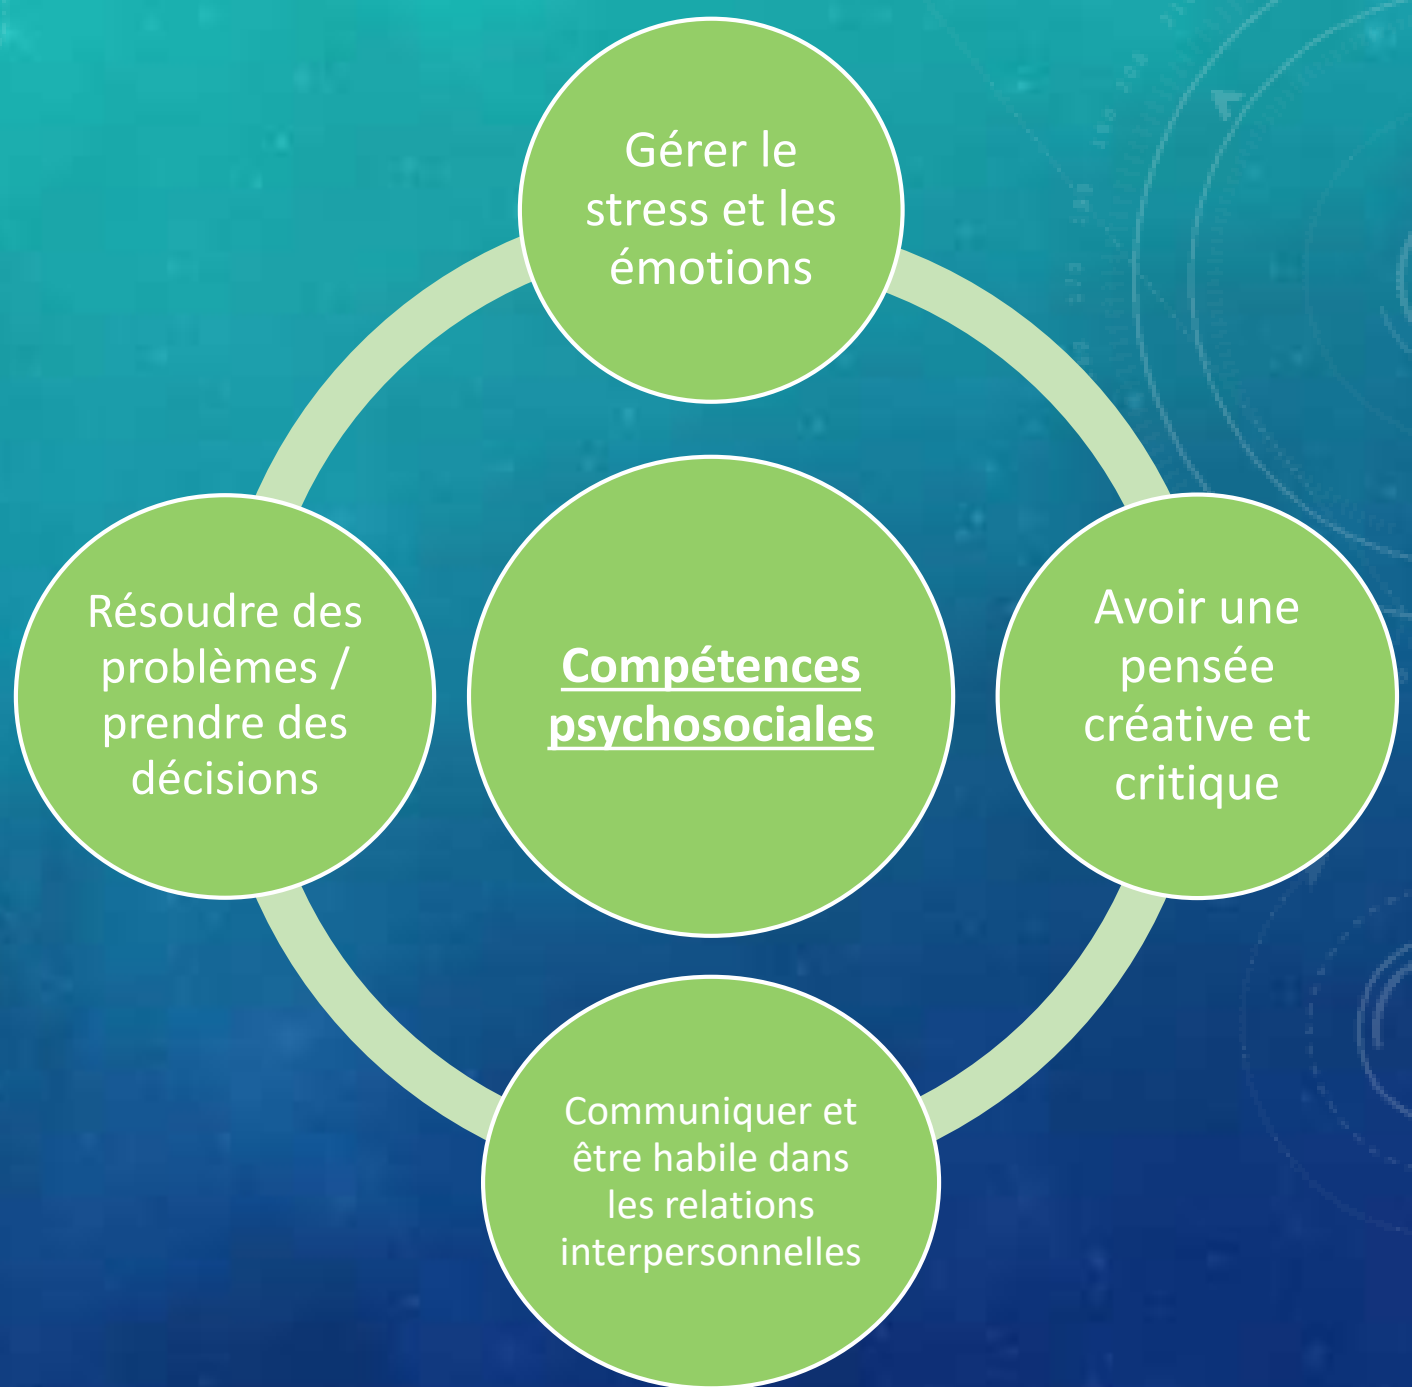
Gérer le stress et les émotions

Résoudre des problèmes / prendre des décisions

Compétences psychosociales

Avoir une pensée créative et critique

Communiquer et être habile dans les relations interpersonnelles